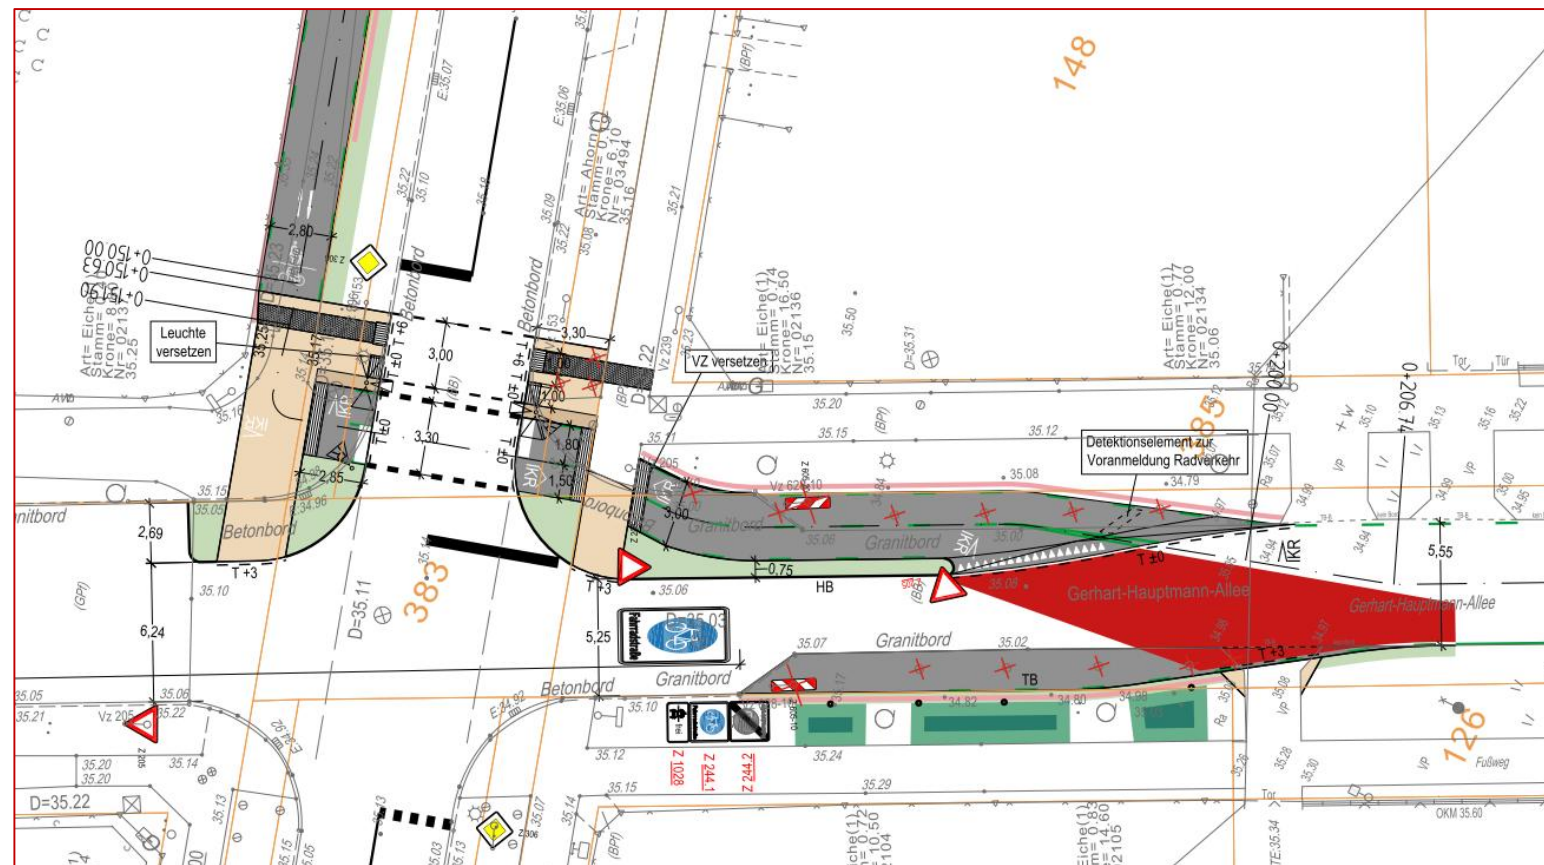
148

E:35.07

35.22

35.10

35.18

E:35.06

35.09

35.22

35.08

Art= Ahorn
Stamm= 0.10
Krone= 6.10
Nr= 03494
35.16

35.21

(BPl)

2,80

0+150,00
0+150,63
0+151,90

Art= Eiche
Stamm= 0.
Krone= 8.
Nr= 0213
35.25

Leuchte versetzen

Betonbord

Betonbord

3,30

3,00

3,30

T +6

±0

1,00

1,00

1,80

1,50

2,85

3,25

35.16

35.15

35.05

34.96

Betonbord

2,69

T +3

35.10

6,24

35.05

35.21

35.06

Vz 205

35.22

35.20

35.20

35.14

D=35.22

D=35.11

383

Art= Eiche(1)
Stamm= 0.14
Krone= 16.50
Nr= 02136
35.15

35.50

D=35.31

Art= Eiche(1)
Stamm= 0.17
Krone= 12.00
Nr= 02134
35.06

0+200,00

0+206,74

VZ versetzen

35.20

35.15

35.12

35.11

Detektionselement zur Voranmeldung Radverkehr

35.08

34.79

Vz 625

3,00

Granitbord

Granitbord

35.06

35.00

KR

T ±0

5,55

0,75

HB

35.06

T +3

Gerhart-Hauptmann-Allee

Gerhart-Hauptmann-Allee

5,25

D=35.03

Fahrradstraße

35.07

Granitbord

35.02

Granitbord

TB

Betonbord

35.10

35.12

34.82

34.80

35.24

Z 1028

Z 244.1

Z 244.2

35.15

35.29

T +3

126

Fußweg

OKM 35.60

Tor

Tür

35.10

35.13

35.16

35.22

35.00

34.95

35.28

35.30

35.26

35.08

35.13

35.05

35.14

35.07